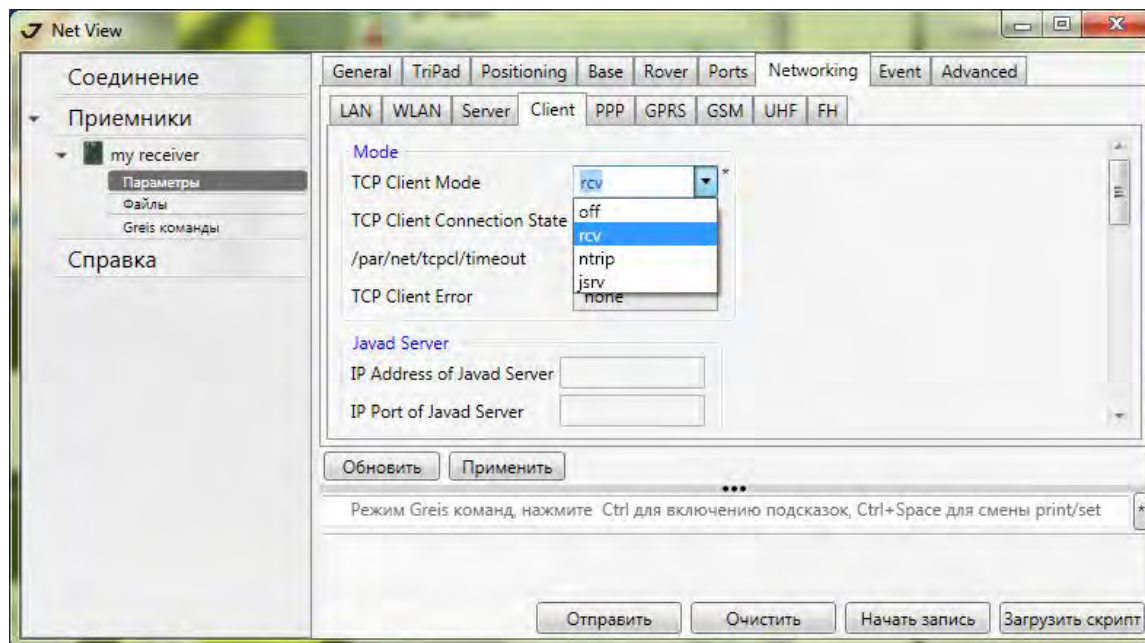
Net View

Соединение
Приемники
my receiver
Параметры
Файлы
Greis команды
Справка

General | TriPad | Positioning | Base | Rover | Ports | Networking | Event | Advanced

LAN | WLAN | Server | Client | PPP | GPRS | GSM | UHF | FH

Mode
TCP Client Mode rcv *
TCP Client Connection State
/par/net/tcpcl/timeout
TCP Client Error none

off
rcv
ntrip
jsrv

Javad Server
IP Address of Javad Server
IP Port of Javad Server

Обновить Применить

Режим Greis команд, нажмите Ctrl для включению подсказок, Ctrl+Space для смены print/set

Отправить Очистить Начать запись Загрузить скрипт